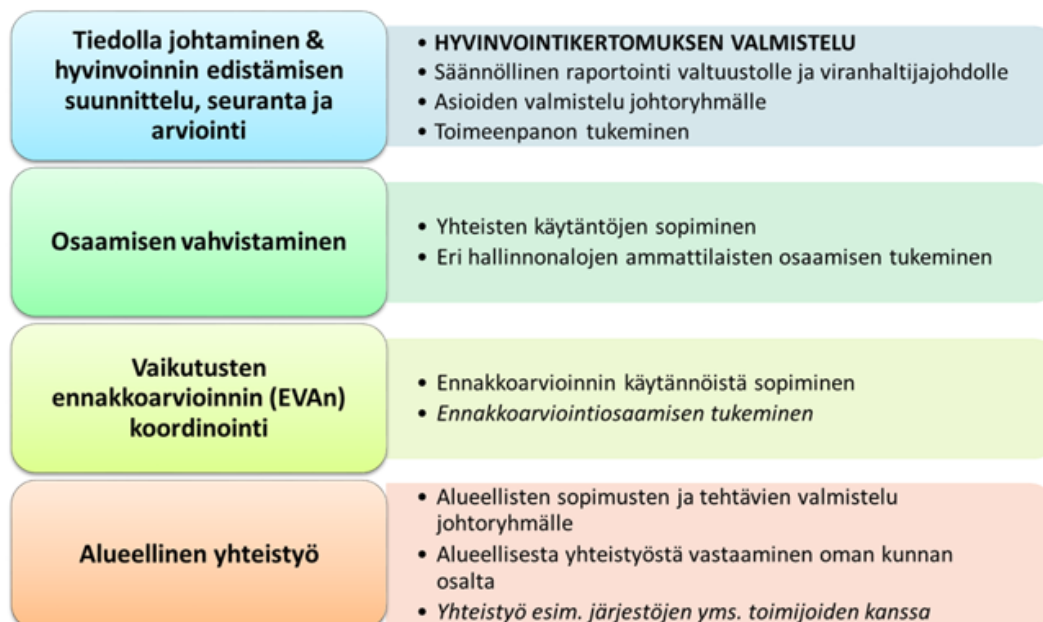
Tiedolla johtaminen & hyvinvoinnin edistämisen suunnittelu, seuranta ja arviointi

• HYVINVOINTIKERTOMUKSEN VALMISTELU
• Säännöllinen raportointi valtuustolle ja viranhaltijajohdolle
• Asioiden valmistelu johtoryhmälle
• Toimeenpanon tukeminen

Osaamisen vahvistaminen

• Yhteisten käytäntöjen sopiminen
• Eri hallinnonalojen ammattilaisten osaamisen tukeminen

Vaikutusten ennakkoarvioinnin (EVAn) koordinointi

• Ennakkoarvioinnin käytännöistä sopiminen
• Ennakkoarviointiosaamisen tukeminen

Alueellinen yhteistyö

• Alueellisten sopimusten ja tehtävien valmistelu johtoryhmälle
• Alueellisesta yhteistyöstä vastaaminen oman kunnan osalta
• Yhteistyö esim. järjestöjen yms. toimijoiden kanssa